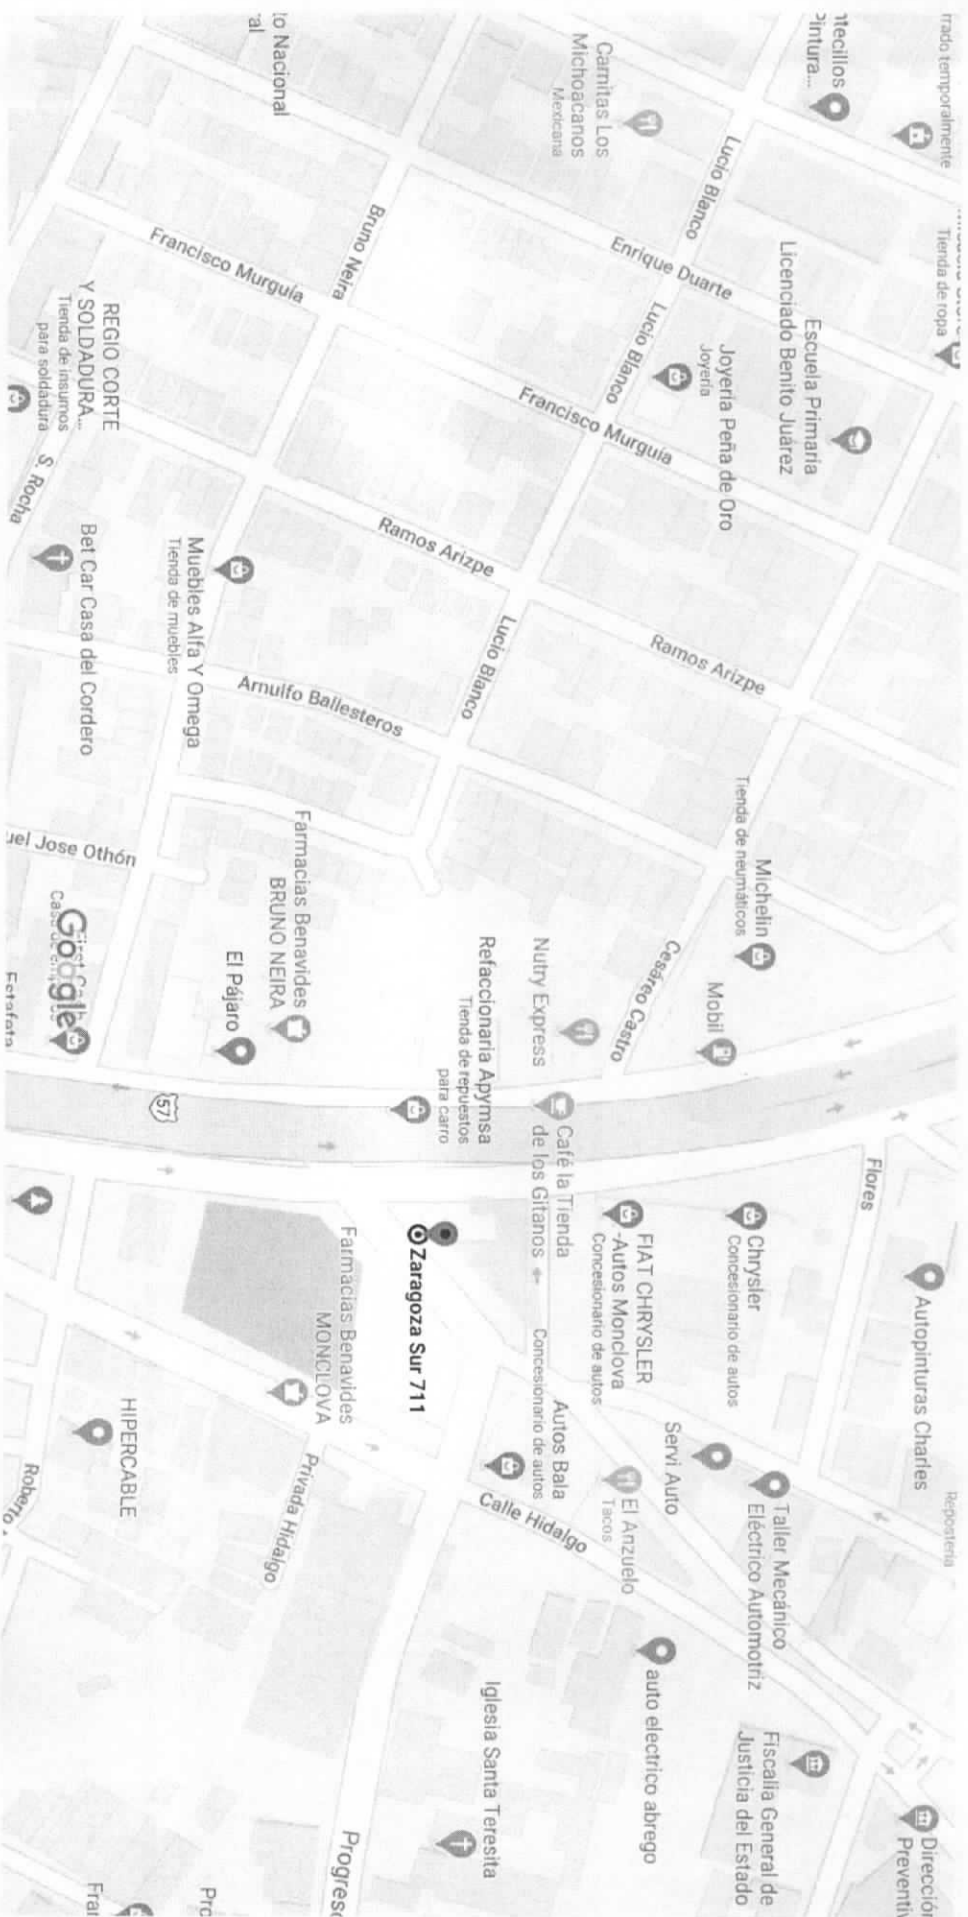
rrado temporalmente
Tienda de ropa
ntecillos
Pintura...
Carnitas Los Michoacanos
Mexicana
to Nacional
al
Lucio Blanco
Enrique Duarte
Escuela Primaria Licenciado Benito Juárez
Joyeria Peña de Oro
Joyeria
Lucio Blanco
Francisco Murguía
Bruno Neira
Francisco Murguía
REGIO CORTE Y SOLDADURA...
Tienda de insumos para soldadura
S. Rocha
Ramos Arizpe
Ramos Arizpe
Lucio Blanco
Muebles Alfa Y Omega
Tienda de muebles
Arnulfo Ballesteros
Bet Car Casa del Cordero
Tienda de neumáticos
Michelin
Cesáreo Castro
Mobil
Nutry Express
Refaccionaria Apymsa
Tienda de repuestos para carro
Farmacias Benavides BRUNO NEIRA
El Pájaro
uel Jose Othón
Google
Estafeta
57
Café la Tienda de los Gitanos
Flores
Chrysler
Concesionario de autos
FIAT CHRYSLER -Autos Monclova
Concesionario de autos
Zaragoza Sur 711
Farmacias Benavides MONCLOVA
Autopinturas Charles
Repostería
Concesionario de autos
Autos Bala
Servi Auto
El Anzuelo
Tacos
Calle Hidalgo
Taller Mecánico Eléctrico Automotriz
HIPERCABLE
Privada Hidalgo
Roberto
auto electrico abrego
Iglesia Santa Teresita
Fiscalía General de Justicia del Estado
Dirección Preventiva
Progreso
Pro
Fra